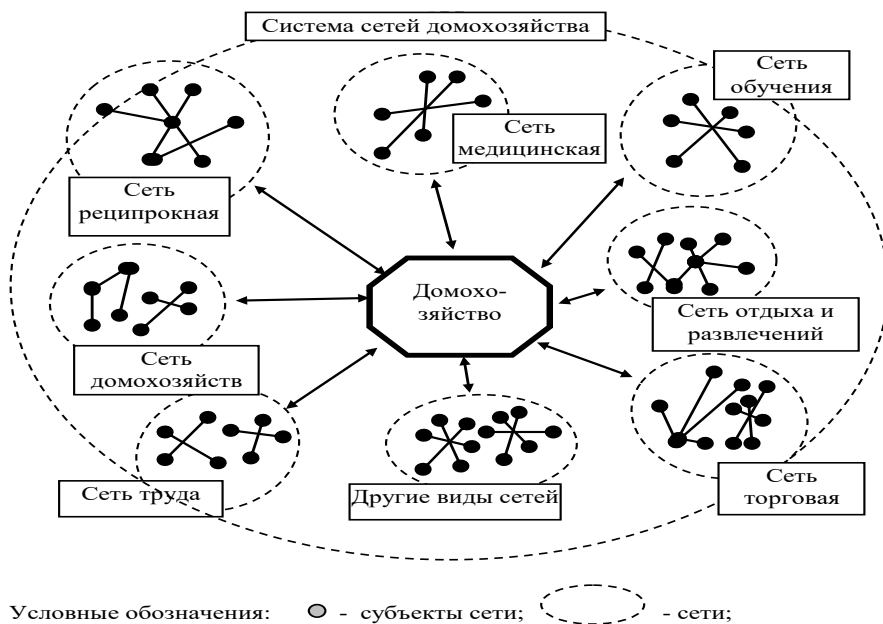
Система сетей домохозяйства

Сеть обучения

Сеть медицинская

Сеть реципрокная

Домохозяйство

Сеть отдыха и развлечений

Сеть домохозяйств

Сеть труда

Другие виды сетей

Сеть торговая

Условные обозначения: - субъекты сети; - сети;